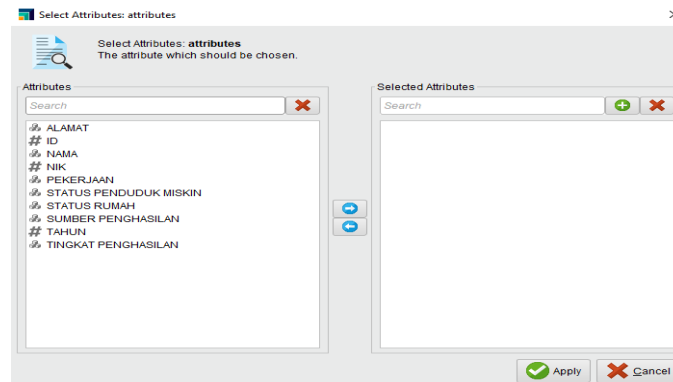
Select Attributes: attributes

Select Attributes: **attributes**
The attribute which should be chosen.

Attributes
Search

ALAMAT
# ID
NAMA
# NIK
PEKERJAAN
STATUS PENDUDUK MISKIN
STATUS RUMAH
SUMBER PENGHASILAN
# TAHUN
TINGKAT PENGHASILAN

Selected Attributes
Search

Apply
Cancel